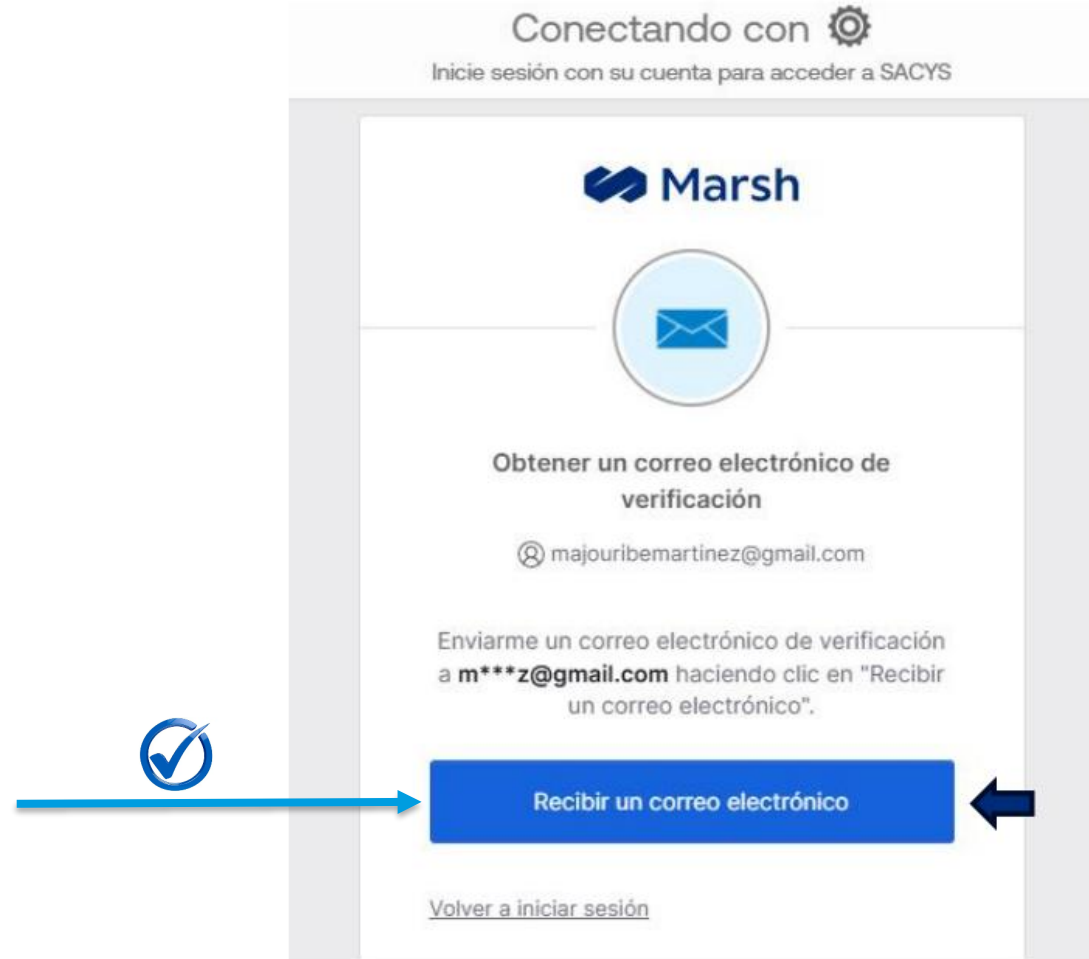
Conectando con

Inicie sesión con su cuenta para acceder a SACYS

Marsh

Obtener un correo electrónico de verificación

majouribemartinez@gmail.com

Enviarme un correo electrónico de verificación a **m\*\*\*z@gmail.com** haciendo clic en "Recibir un correo electrónico".

Recibir un correo electrónico

Volver a iniciar sesión